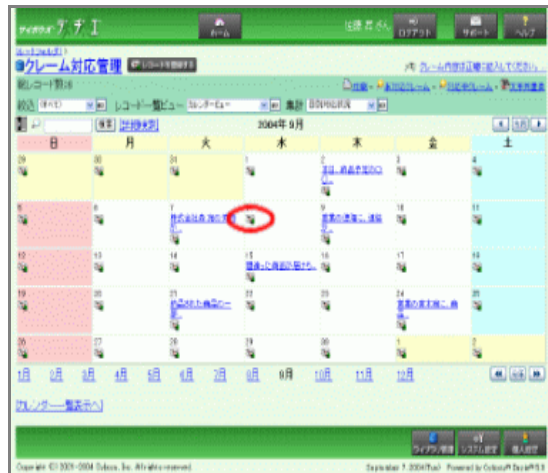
サイボウズ デヂエ
ホーム
佐藤 昇 さん
ログアウト
サポート
ヘルプ

クレーム対応管理
レコードを登録する
クレーム内容は正確に記入してください。
新しいレコード
絞込 (すべて)
レコードー覧ビュー カレンダービュー
集計
検索 [詳細検索]
2004年 9月

| 日 | 月 | 火 | 水 | 木 | 金 | 土 |
|---|---|---|---|---|---|---|
| 29 | 30 | 31 | 1 | 2 | 3 | 4 |
| 5 | 6 | 7 株式会社 | 8 | 9 | 10 | 11 |
| 12 | 13 | 14 | 15 | 16 | 17 | 18 |
| 19 | 20 | 21 | 22 | 23 | 24 | 25 |
| 26 | 27 | 28 | 29 | 30 | 1 | 2 |

1月 2月 3月 4月 5月 6月 7月 8月 9月 10月 11月 12月

[カレンダー一覧表示へ]

ライブラリ一覧
システム設定
個人設定

Copyright (C) 2001-2004 Cybozu, Inc. All rights reserved.
September 7, 2004(Tue) Powered by Cybozu® Dezie® 5.0